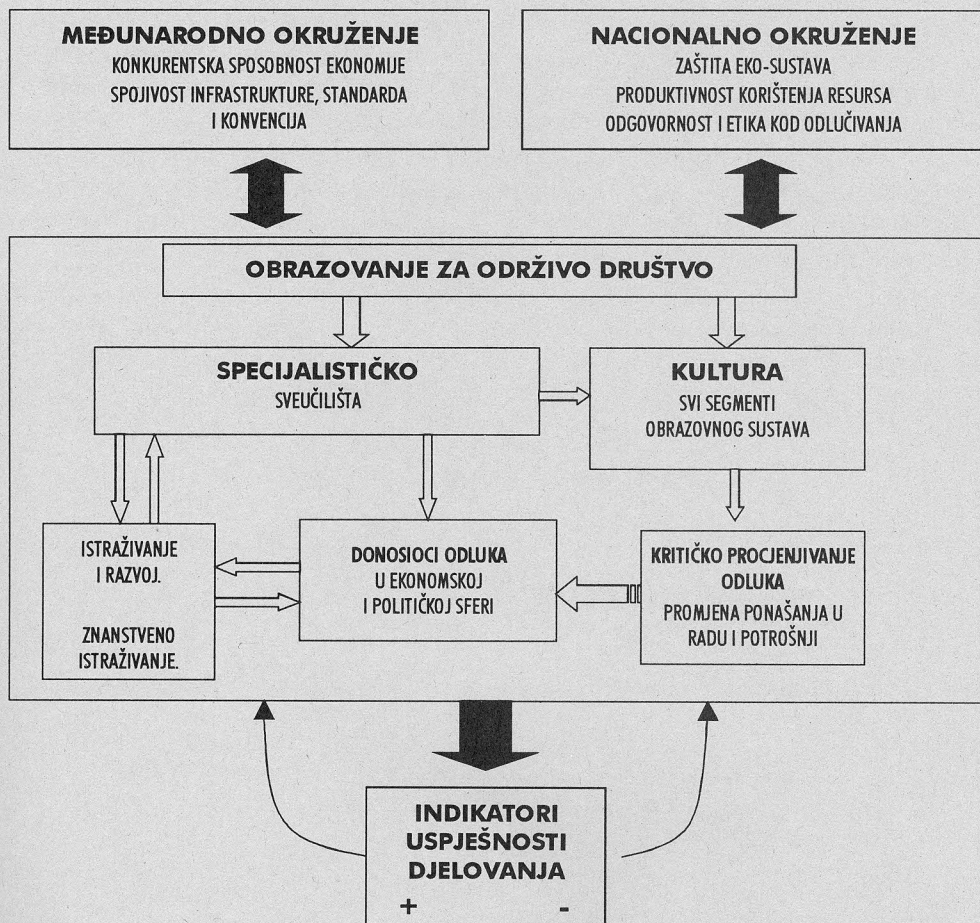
MEĐUNARODNO OKRUŽENJE
KONKURENTSKA SPOSOBNOST EKONOMIJE
SPOJIVOST INFRASTRUKTURE, STANDARDA I KONVENCIJA

NACIONALNO OKRUŽENJE
ZAŠTITA EKO-SUSTAVA
PRODUKTIVNOST KORIŠTENJA RESURSA
ODGOVORNOST I ETIKA KOD ODLUČIVANJA

OBRAZOVANJE ZA ODRŽIVO DRUŠTVO

SPECIJALISTIČKO
SVEUČILIŠTA

KULTURA
SVI SEGMENTI OBRAZOVNOG SUSTAVA

ISTRAŽIVANJE I RAZVOJ.

ZNANSTVENO ISTRAŽIVANJE.

DONOSIOCI ODLUKA U EKONOMSKOJ I POLITIČKOJ SFERI

KRITIČKO PROCJENJIVANJE ODLUKA
PROMJENA PONAŠANJA U RADU I POTROŠNJI

INDIKATORI USPJEŠNOSTI DJELOVANJA
+ -